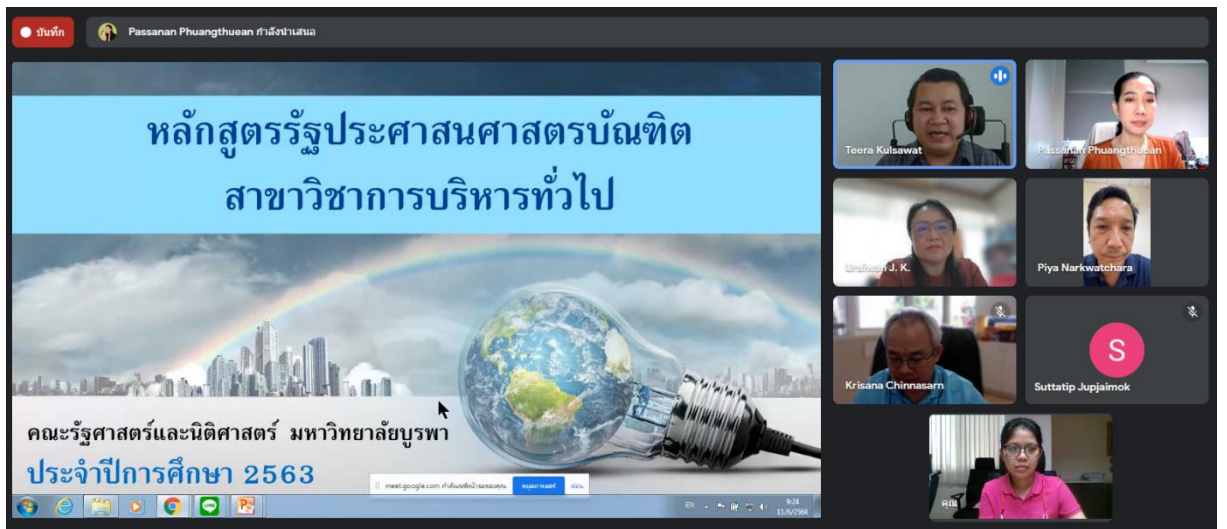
บันทึก

Passanan Phuangthuean กำลังนำเสนอ

หลักสูตรรัฐประศาสนศาสตรบัณฑิต
สาขาวิชาการบริหารทั่วไป

คณะรัฐศาสตร์และนิติศาสตร์ มหาวิทยาลัยบูรพา
ประจำปีการศึกษา 2563

meet.google.com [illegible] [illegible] ซ่อน

EN 9:24 11/8/2564

Teera Kulsawat

Passanan Phuangthuean

Urairat J. K.

Piya Narkwatchara

Krisana Chinnasarn

S

Suttatip Jupjaimok

คุณ